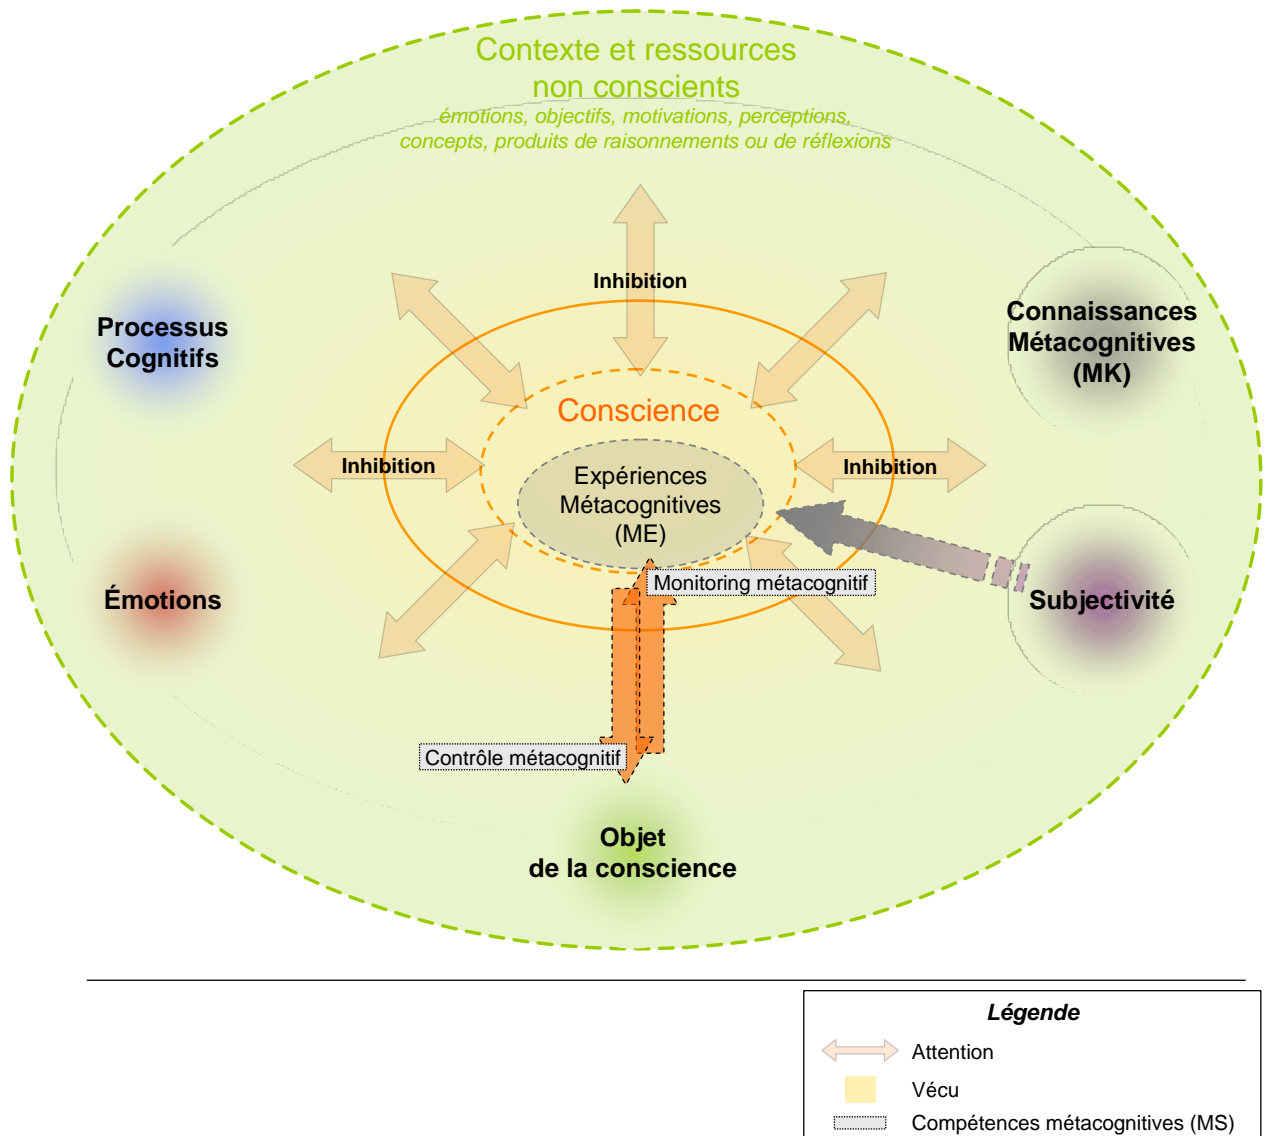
Contexte et ressources
non conscients
émotions, objectifs, motivations, perceptions, concepts, produits de raisonnements ou de réflexions

Inhibition

Processus Cognitifs

Connaissances Métacognitives (MK)

Conscience

Inhibition

Inhibition

Expériences Métacognitives (ME)

Monitoring métacognitif

Émotions

Subjectivité

Contrôle métacognitif

Objet
de la conscience

Légende
Attention
Vécu
Compétences métacognitives (MS)